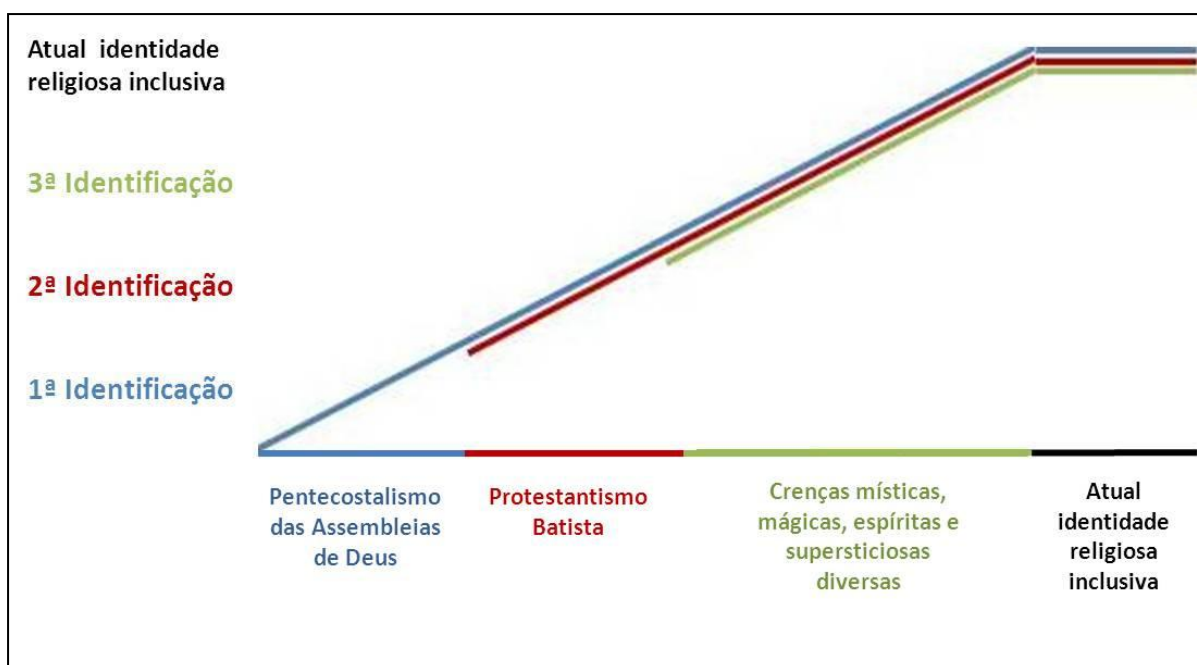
Atual identidade religiosa inclusiva

3ª Identificação

2ª Identificação

1ª Identificação

Pentecostalismo das Assembleias de Deus

Protestantismo Batista

Crenças místicas, mágicas, espíritas e supersticiosas diversas

Atual identidade religiosa inclusiva